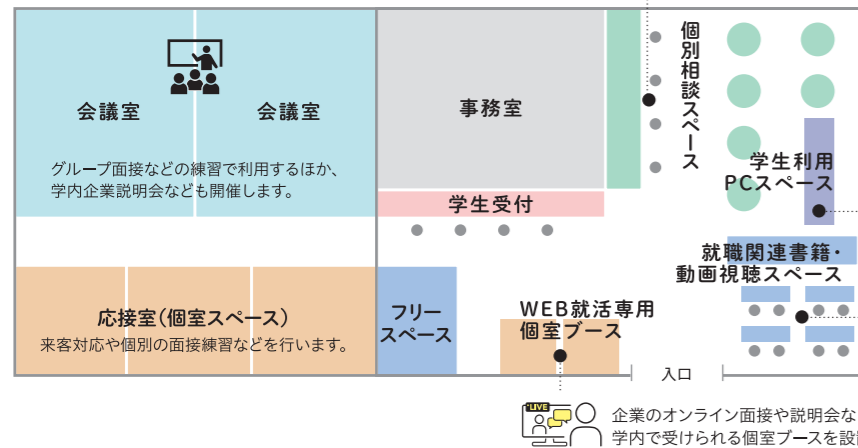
会議室

会議室

グループ面接などの練習で利用するほか、学内企業説明会なども開催します。

事務室

個別相談スペース

学生利用PCスペース

学生受付

就職関連書籍・動画視聴スペース

応接室(個室スペース)

来客対応や個別の面接練習などを行います。

フリースペース

WEB就活専用個室ブース

入口

LIVE

企業のオンライン面接や説明会な
学内で受けられる個室ブースを設